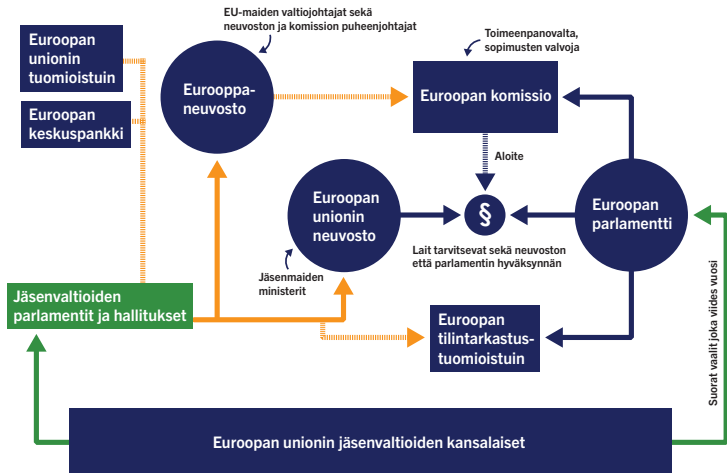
Euroopan unionin tuomioistuin

Euroopan keskuspankki

EU-maiden valtiojohtajat sekä neuvoston ja komission puheenjohtajat

Eurooppa-neuvosto

Toimeenpanovalta, sopimusten valvoja

Euroopan komissio

Aloite

Euroopan unionin neuvosto

§

Euroopan parlamentti

Lait tarvitsevat sekä neuvoston että parlamentin hyväksynnän

Jäsenmaiden ministerit

Jäsenvaltioiden parlamentit ja hallitukset

Euroopan tilintarkastus-tuomioistuin

Suorat vaalit joka viides vuosi

Euroopan unionin jäsenvaltioiden kansalaiset